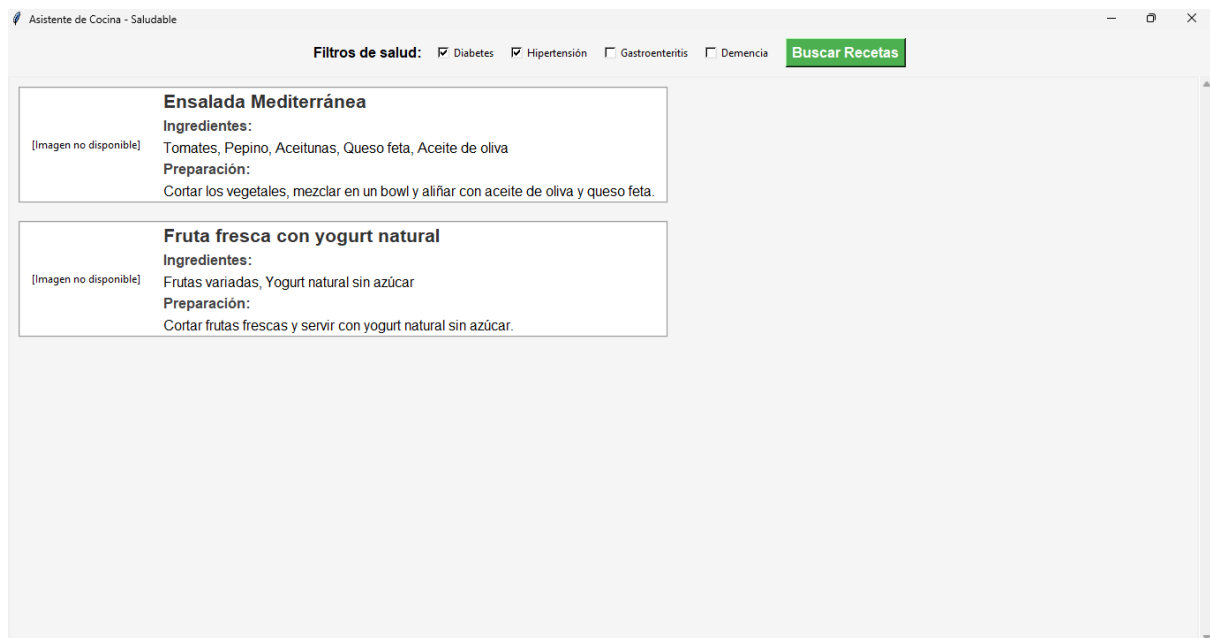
Asistente de Cocina - Saludable

Filtros de salud: Diabetes Hipertensión Gastroenteritis Demencia Buscar Recetas

[Imagen no disponible]

Ensalada Mediterránea
Ingredientes:
Tomates, Pepino, Aceitunas, Queso feta, Aceite de oliva
Preparación:
Cortar los vegetales, mezclar en un bowl y aliñar con aceite de oliva y queso feta.

[Imagen no disponible]

Fruta fresca con yogurt natural
Ingredientes:
Frutas variadas, Yogurt natural sin azúcar
Preparación:
Cortar frutas frescas y servir con yogurt natural sin azúcar.